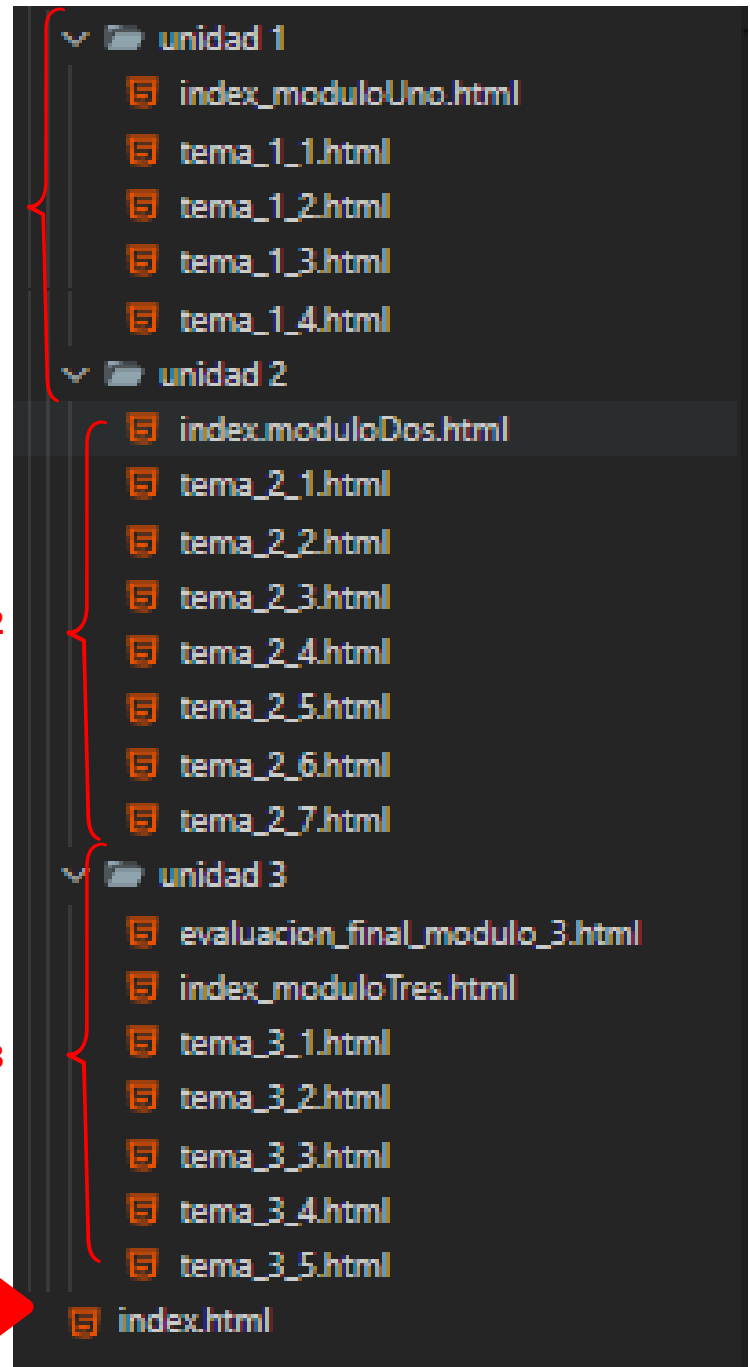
unidad 1
index_moduloUno.html
tema_1_1.html
tema_1_2.html
tema_1_3.html
tema_1_4.html
unidad 2
index.moduloDos.html
tema_2_1.html
tema_2_2.html
tema_2_3.html
tema_2_4.html
tema_2_5.html
tema_2_6.html
tema_2_7.html
unidad 3
evaluacion_final_modulo_3.html
index_moduloTres.html
tema_3_1.html
tema_3_2.html
tema_3_3.html
tema_3_4.html
tema_3_5.html
index.html